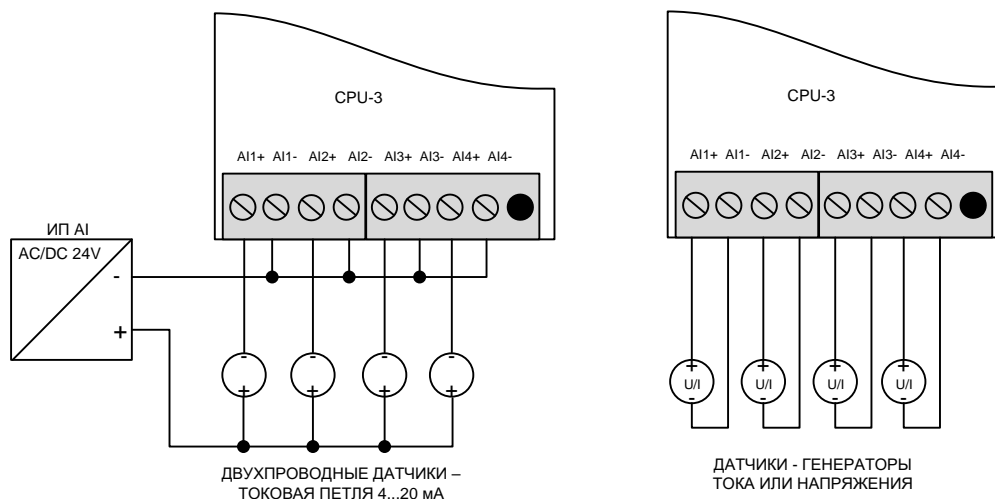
CPU-3

AI1+ AI1- AI2+ AI2- AI3+ AI3- AI4+ AI4-

ИП AI
AC/DC 24V
-
+

-
+
-
+
-
+
-
+

ДВУХПРОВОДНЫЕ ДАТЧИКИ – ТОКОВАЯ ПЕТЛЯ 4...20 мА

CPU-3

AI1+ AI1- AI2+ AI2- AI3+ AI3- AI4+ AI4-

+
U/I
-
+
U/I
-
+
U/I
-
+
U/I
-

ДАТЧИКИ - ГЕНЕРАТОРЫ ТОКА ИЛИ НАПРЯЖЕНИЯ